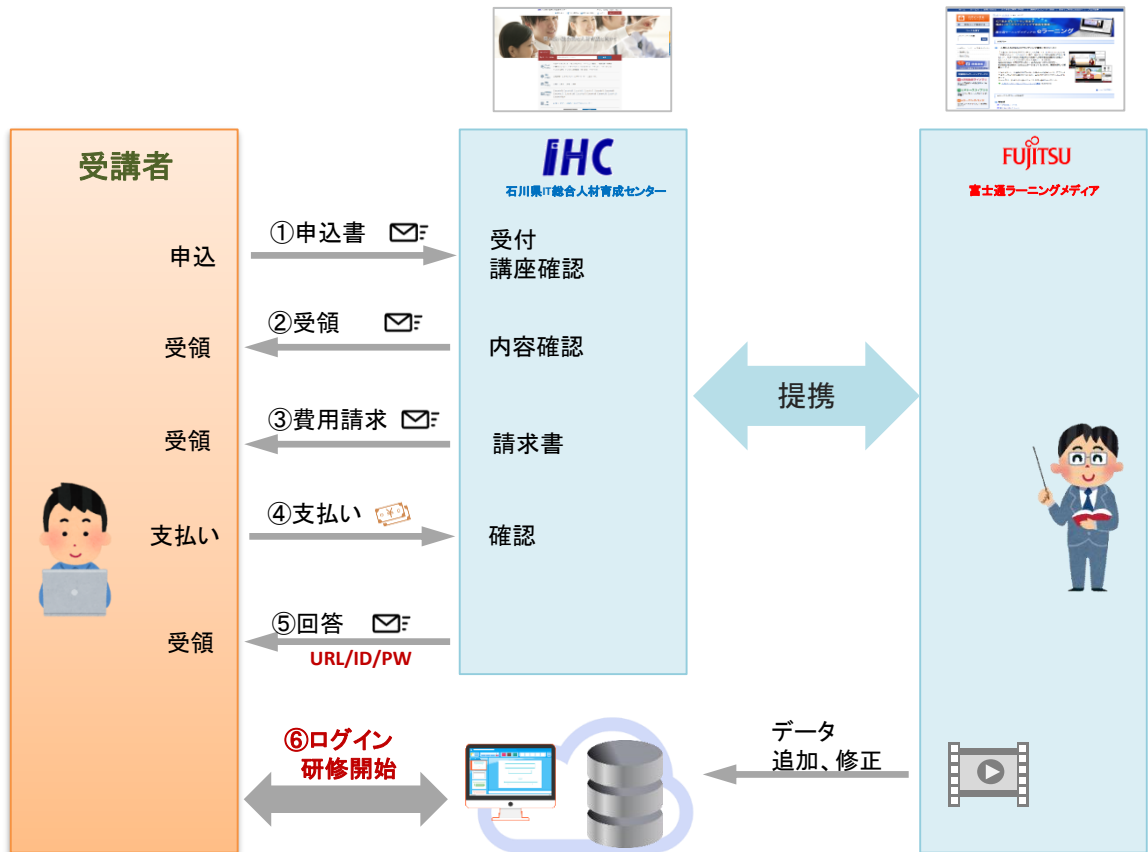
受講者

申込

受領

受領

支払い

受領

IHC
石川県IT総合人材育成センター

FUJITSU
富士通ラーニングメディア

①申込書

受付
講座確認

②受領

内容確認

③費用請求

請求書

④支払い

確認

⑤回答
URL/ID/PW

提携

⑥ログイン
研修開始

データ
追加、修正